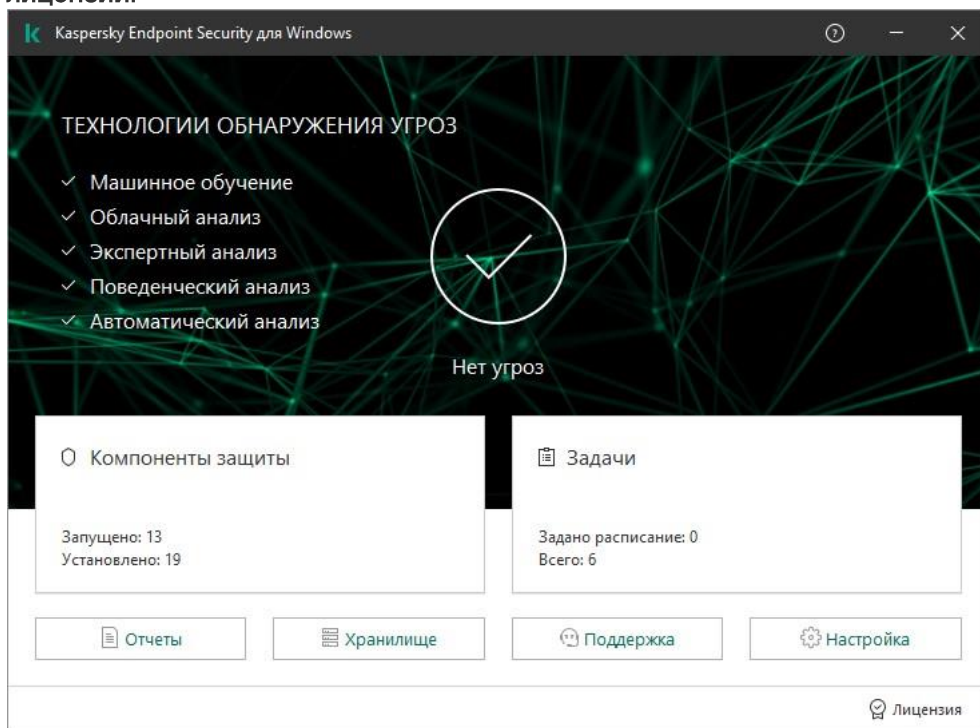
лицензии.

Kaspersky Endpoint Security для Windows

ТЕХНОЛОГИИ ОБНАРУЖЕНИЯ УГРОЗ

✓ Машинное обучение
✓ Облачный анализ
✓ Экспертный анализ
✓ Поведенческий анализ
✓ Автоматический анализ

Нет угроз

Компоненты защиты

Запущено: 13
Установлено: 19

Задачи

Задано расписание: 0
Всего: 6

Отчеты

Хранилище

Поддержка

Настройка

Лицензия